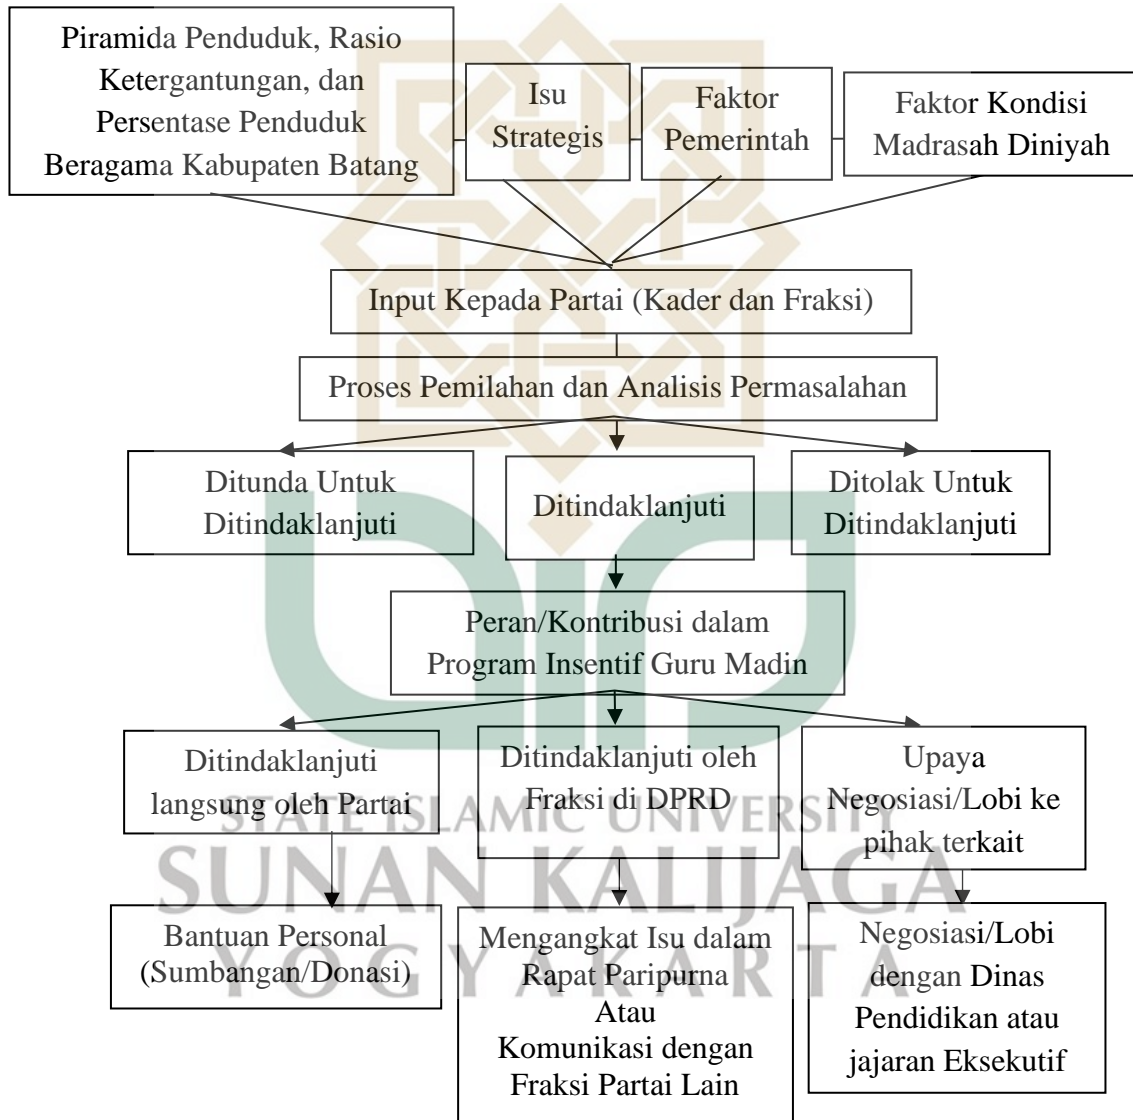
Piramida Penduduk, Rasio Ketergantungan, dan Persentase Penduduk Beragama Kabupaten Batang

Isu Strategis

Faktor Pemerintah

Faktor Kondisi Madrasah Diniyah

Input Kepada Partai (Kader dan Fraksi)

Proses Pemilahan dan Analisis Permasalahan

Ditunda Untuk Ditindaklanjuti

Ditindaklanjuti

Ditolak Untuk Ditindaklanjuti

Peran/Kontribusi dalam Program Insentif Guru Madin

Ditindaklanjuti langsung oleh Partai

Ditindaklanjuti oleh Fraksi di DPRD

Upaya Negosiasi/Lobi ke pihak terkait

Bantuan Personal (Sumbangan/Donasi)

Mengangkat Isu dalam Rapat Paripurna Atau Komunikasi dengan Fraksi Partai Lain

Negosiasi/Lobi dengan Dinas Pendidikan atau jajaran Eksekutif

STATE ISLAMIC UNIVERSITY
SUNAN KALIJAGA
YOGYAKARTA